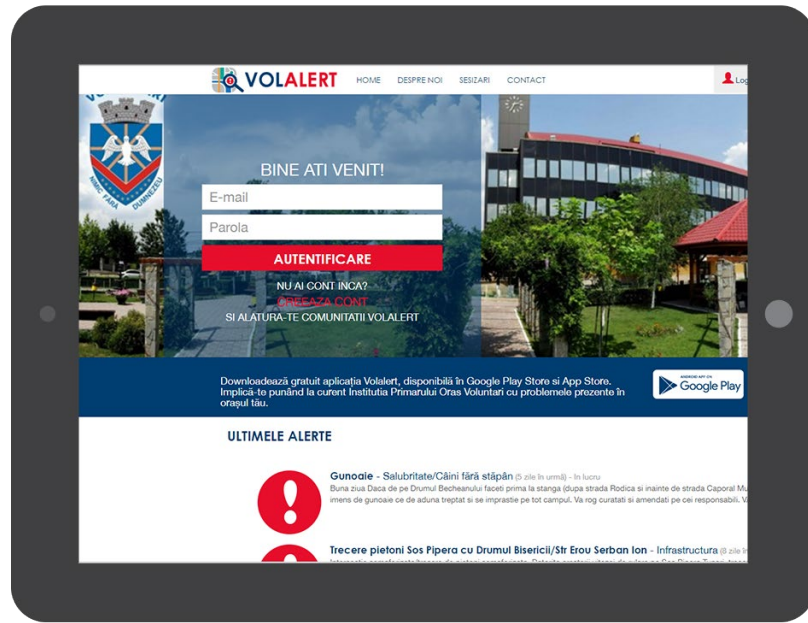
VOLALERT HOME DESPRE NOI SESIZARI CONTACT Log

VOLUNTARI
NIMIC FARA DUMNEZEU

BINE ATI VENIT!

E-mail

Parola

AUTENTIFICARE

NU AI CONT INCA?
CREEAZA CONT
SI ALATURA-TE COMUNITATII VOLALERT

Descarcă gratuit aplicația Volalert, disponibilă în Google Play Store și App Store. Implică-te punând la curent Instituția Primarului Oras Voluntari cu problemele prezente în orașul tău.

ANDROID APP ON Google Play

ULTIMELE ALERTE

Gunoaie - Salubritate/Câini fără stăpân (5 zile în urmă) - În lucru
Buna ziua Daca de pe Drumul Becheanului faceti prima la stanga (dupa strada Rodica si inainte de strada Caporal Mu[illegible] imens de gunoaie ce de aduna treptat si se imprastie pe tot campul. Va rog curatati si amendati pe cei responsabili. V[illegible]

Trecere pietoni Sos Pipera cu Drumul Bisericii/Str Erou Serban Ion - Infrastructura (8 zile în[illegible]
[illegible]